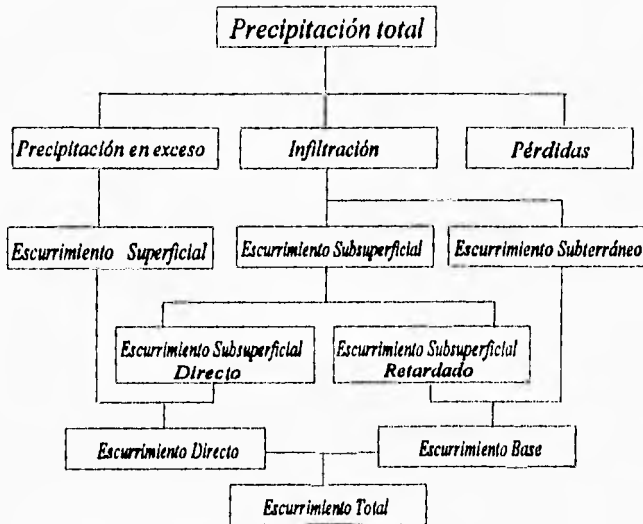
Precipitación total

Precipitación en exceso

Infiltración

Pérdidas

Escurrimiento Superficial

Escurrimiento Subsuperficial

Escurrimiento Subterráneo

Escurrimiento Subsuperficial Directo

Escurrimiento Subsuperficial Retardado

Escurrimiento Directo

Escurrimiento Base

Escurrimiento Total